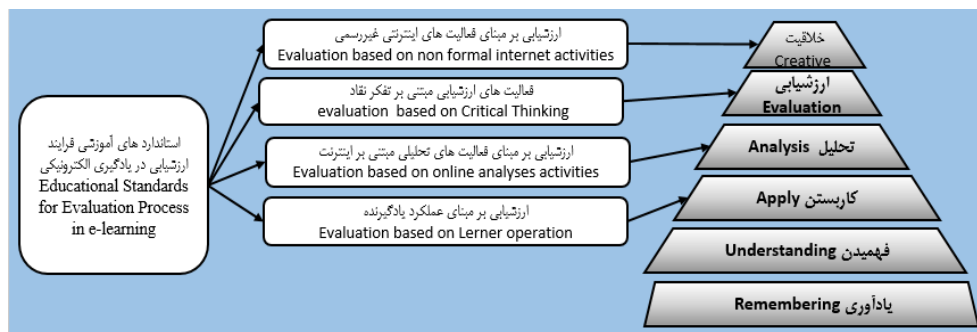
استاندارد های آموزشی فرایند ارزشیابی در یادگیری الکترونیکی
Educational Standards for Evaluation Process in e-learning

ارزشیابی بر مبنای فعالیت های اینترنتی غیررسمی
Evaluation based on non formal internet activities

فعالیت های ارزشیابی مبتنی بر تفکر نقاد
evaluation based on Critical Thinking

ارزشیابی بر مبنای فعالیت های تحلیلی مبتنی بر اینترنت
Evaluation based on online analyses activities

ارزشیابی بر مبنای عملکرد یادگیرنده
Evaluation based on Lerner operation

خلاقیت
Creative

ارزشیابی
Evaluation

تحلیل Analysis

کاربستن Apply

فهمیدن Understanding

یادآوری Remembering